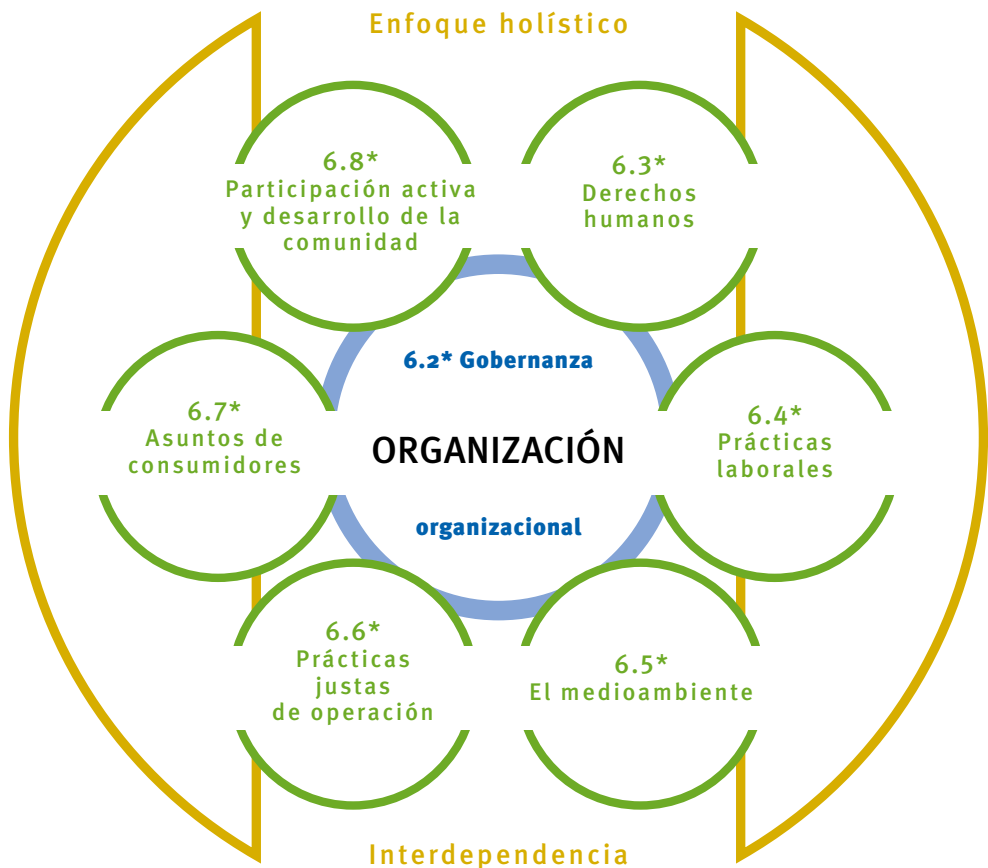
Enfoque holístico

6.8*
Participación activa y desarrollo de la comunidad

6.3*
Derechos humanos

6.2* Gobernanza

6.7*
Asuntos de consumidores

ORGANIZACIÓN

6.4*
Prácticas laborales

organizacional

6.6*
Prácticas justas de operación

6.5*
El medioambiente

Interdependencia